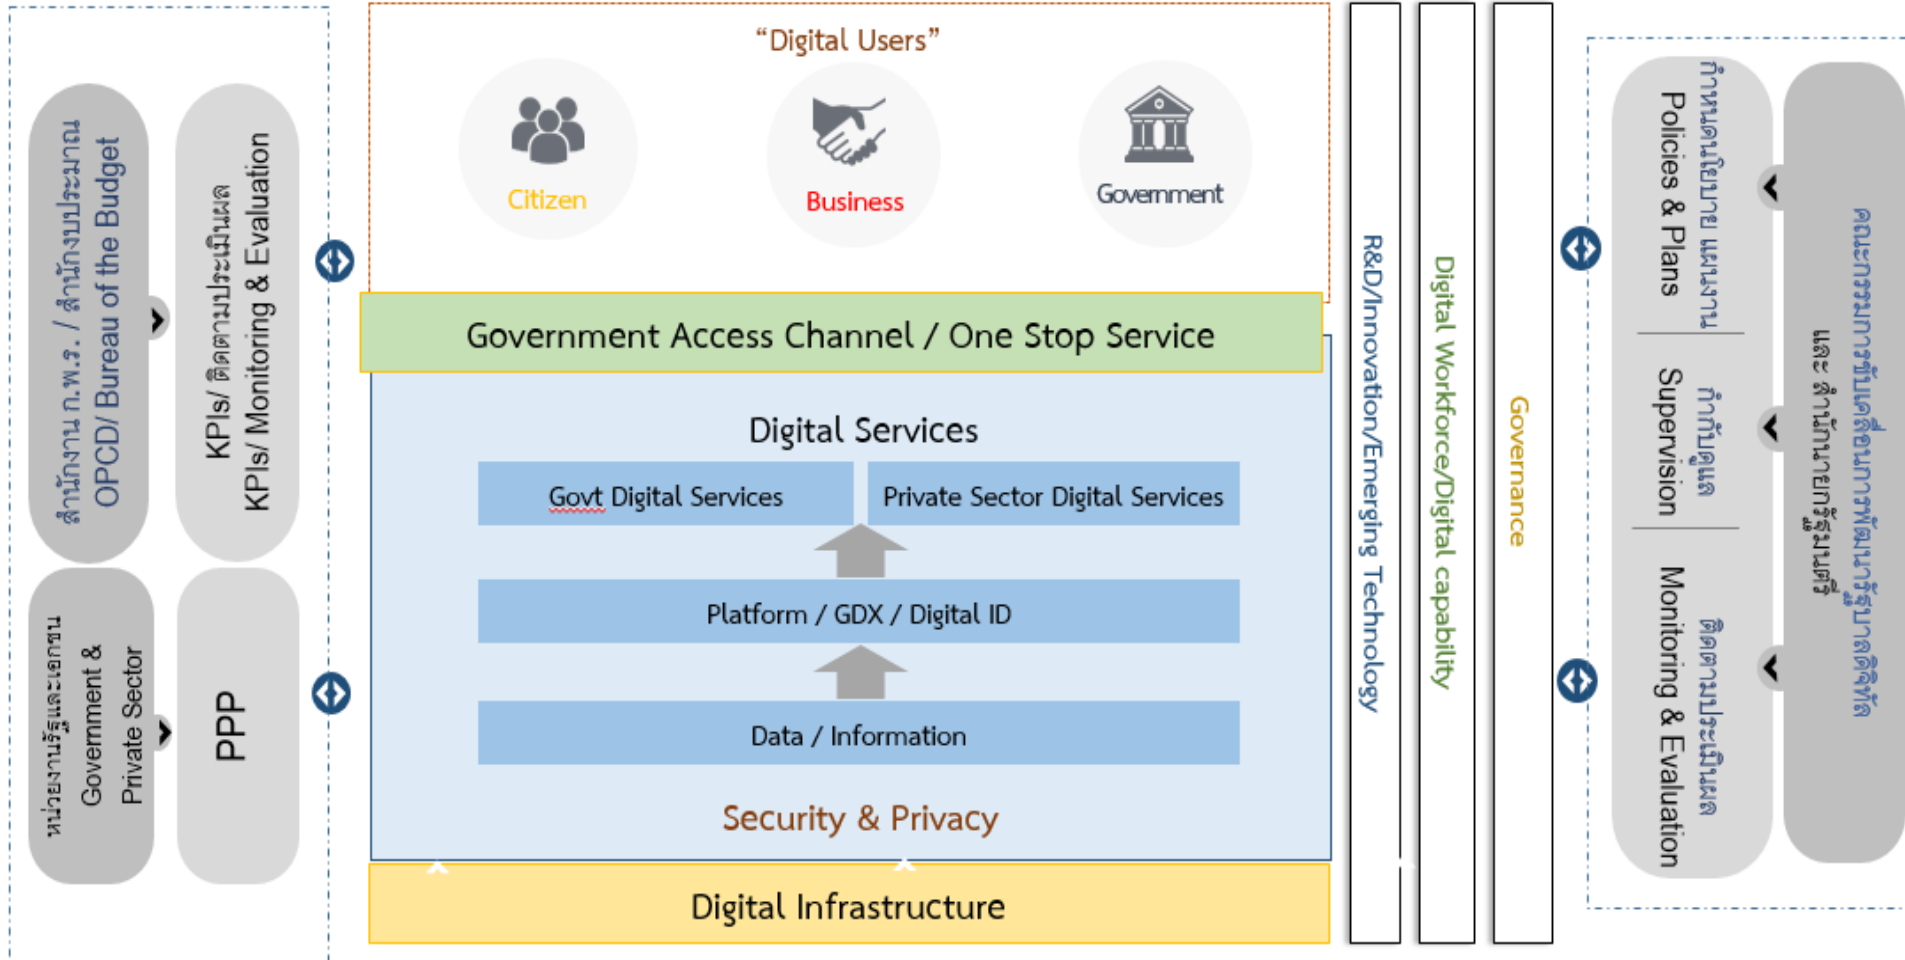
สำนักงาน ก.พ.ร. / สำนักงบประมาณ
OPCD/ Bureau of the Budget

KPIs/ ติดตามประเมินผล
KPIs/ Monitoring & Evaluation

หน่วยงานรัฐและเอกชน
Government &
Private Sector

PPP

"Digital Users"

Citizen

Business

Government

Government Access Channel / One Stop Service

Digital Services

Govt Digital Services

Private Sector Digital Services

Platform / GDX / Digital ID

Data / Information

Security & Privacy

Digital Infrastructure

R&D/Innovation/Emerging Technology

Digital Workforce/Digital capability

Governance

กำหนดนโยบาย แผนงาน
Policies & Plans

กำกับดูแล
Supervision

ติดตามประเมินผล
Monitoring & Evaluation

คณะกรรมการพัฒนารัฐบาลดิจิทัล และ สำนักนายกรัฐมนตรี